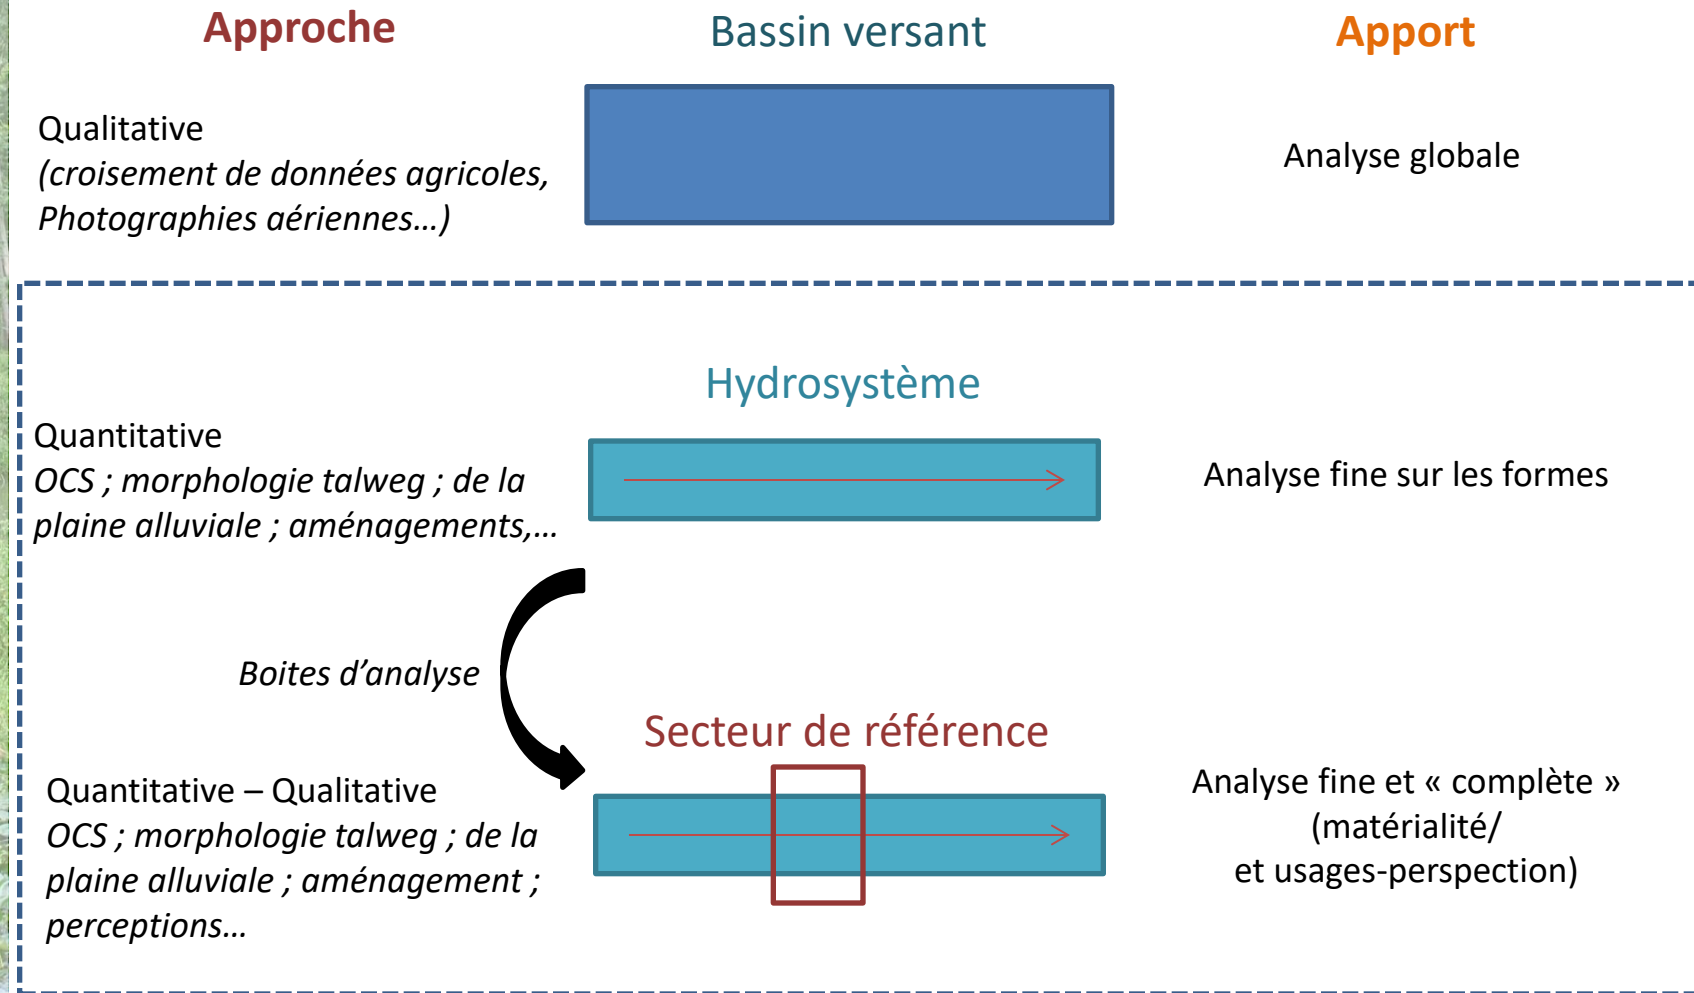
Approche

Bassin versant

Apport

Qualitative
(croisement de données agricoles, Photographies aériennes…)

Analyse globale

Hydrosystème

Quantitative
OCS ; morphologie talweg ; de la plaine alluviale ; aménagements,…

Analyse fine sur les formes

Boites d’analyse

Secteur de référence

Quantitative – Qualitative
OCS ; morphologie talweg ; de la plaine alluviale ; aménagement ; perceptions…

Analyse fine et « complète » (matérialité/ et usages-perspection)